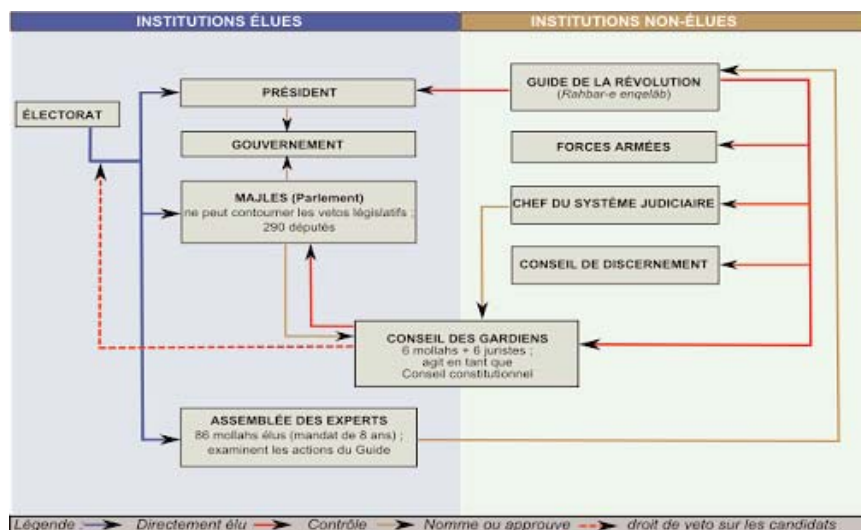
INSTITUTIONS ÉLUES

INSTITUTIONS NON-ÉLUES

ÉLECTORAT

PRÉSIDENT

GOUVERNEMENT

MAJLES (Parlement)
ne peut contourner les vetos législatifs ;
290 députés

GUIDE DE LA RÉVOLUTION
(Rahbar-e enqelâb)

FORCES ARMÉES

CHEF DU SYSTÈME JUDICIAIRE

CONSEIL DE DISCERNEMENT

CONSEIL DES GARDIENS
6 mollahs + 6 juristes ;
agit en tant que
Conseil constitutionnel

ASSEMBLÉE DES EXPERTS
86 mollahs élus (mandat de 8 ans) ;
examinent les actions du Guide

Légende Directement élu Contrôle Nomme ou approuve droit de veto sur les candidats